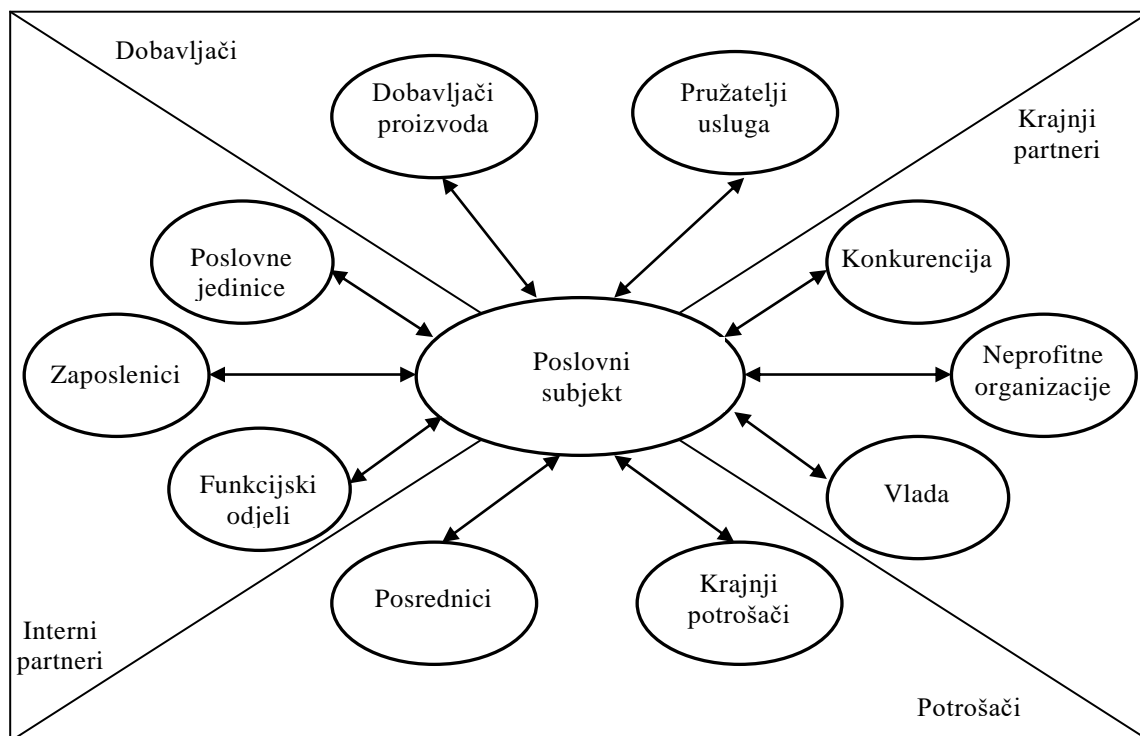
Dobavljači

Dobavljači proizvoda

Pružatelji usluga

Krajnji partneri

Poslovne jedinice

Konkurencija

Zaposlenici

Poslovni subjekt

Neprofitne organizacije

Funkcijski odjeli

Vlada

Posrednici

Krajnji potrošači

Interni partneri

Potrošači